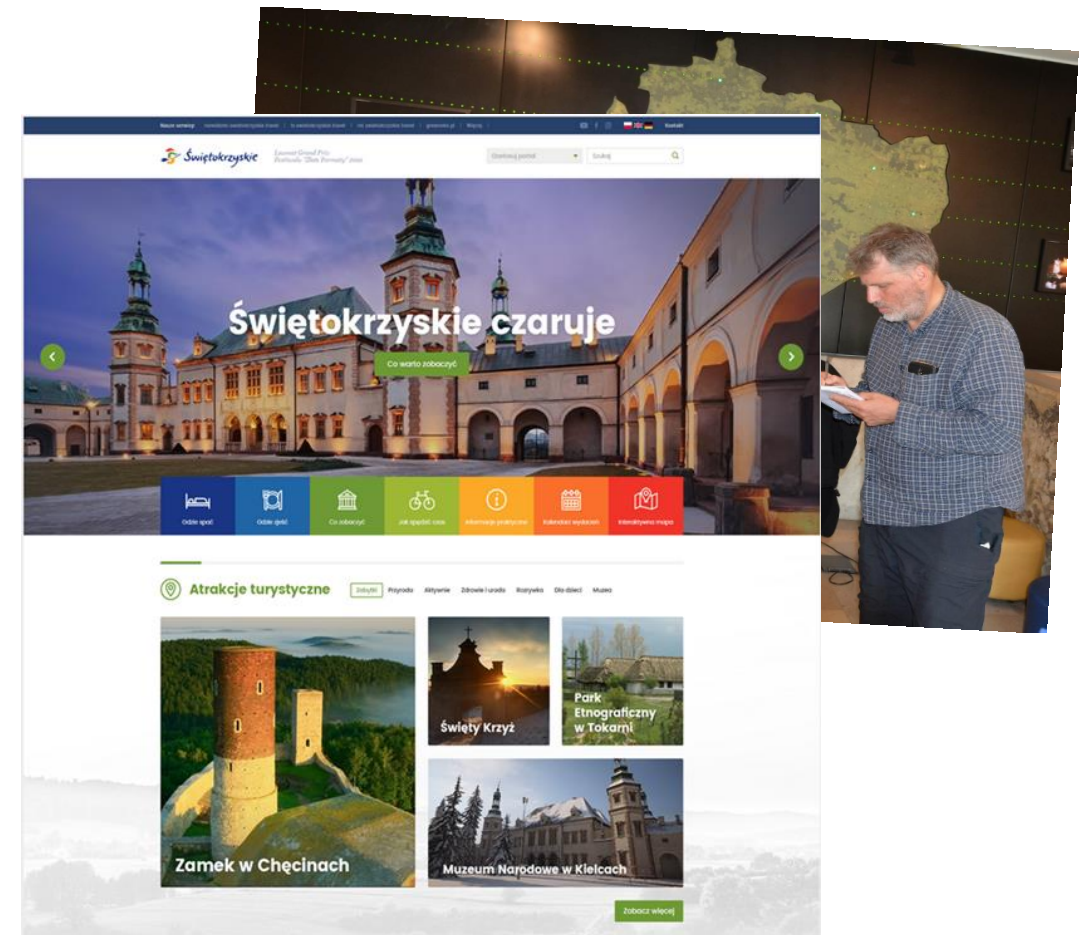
Nasze serwisy | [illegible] | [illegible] | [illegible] | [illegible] | Mapy | Kontakt

Świętokrzyskie Laureat Grand Prix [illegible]

Świętokrzyskie czaruje

Co warto zobaczyć

Gdzie spać | Gdzie zjeść | Co zobaczyć | Jak spędzić czas | Informacje praktyczne | Kalendarz wydarzeń | Interaktywna mapa

Atrakcje turystyczne

Zabytki | Przyroda | Aktywnie | Zdrowie i uroda | Rozrywka | Dla dzieci | Muzea

Zamek w Chęcinach

Święty Krzyż

Park Etnograficzny w Tokarni

Muzeum Narodowe w Kielcach

Zobacz więcej